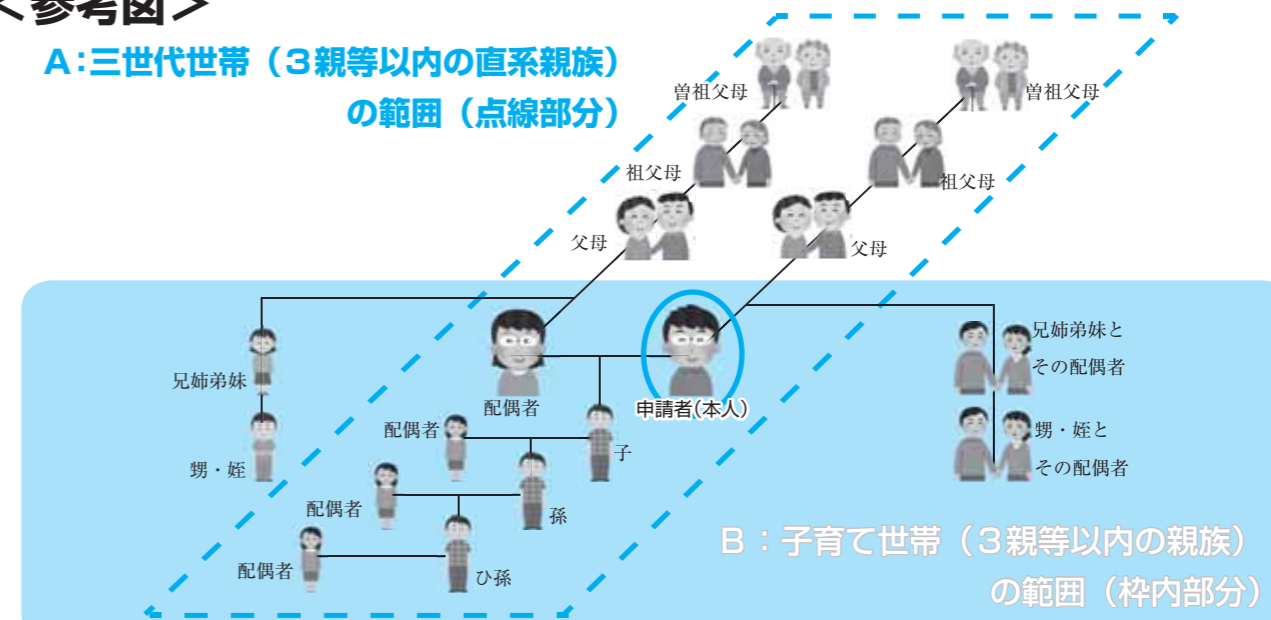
＜参考図＞
A：三世代世帯（３親等以内の直系親族）の範囲（点線部分）

曽祖父母
曽祖父母
祖父母
祖父母
父母
父母

兄姉弟妹
甥・姪
配偶者
申請者(本人)
兄姉弟妹とその配偶者
甥・姪とその配偶者
配偶者
子
配偶者
孫
配偶者
ひ孫

B：子育て世帯（３親等以内の親族）の範囲（枠内部分）